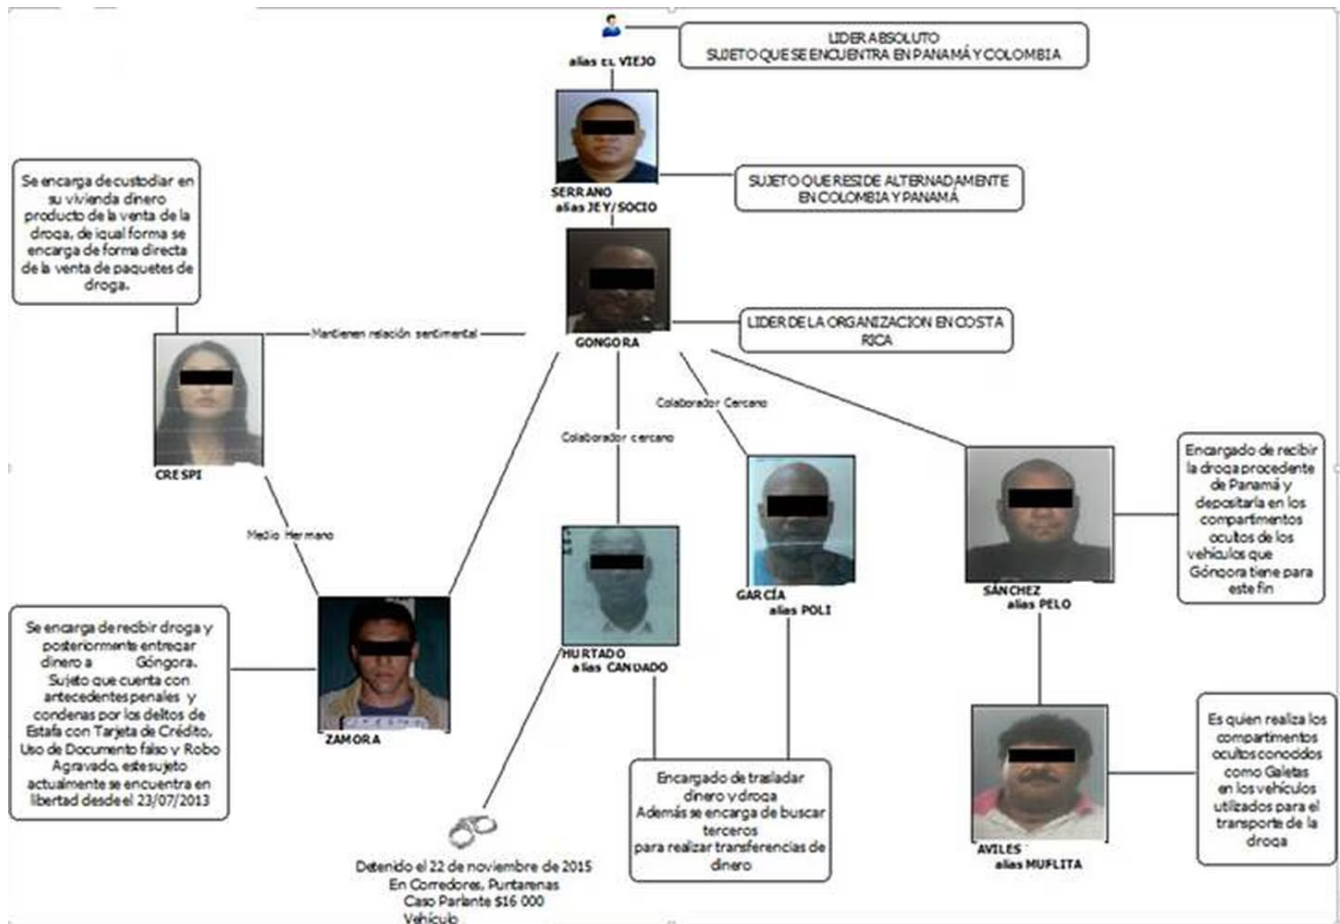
LIDER ABSOLUTO
SUJETO QUE SE ENCUENTRA EN PANAMÁ Y COLOMBIA

alias EL VIEJO

SERRANO
alias JEY/SOCIO

SUJETO QUE RESIDE ALTERNADAMENTE EN COLOMBIA Y PANAMÁ

Se encarga de custodiar en su vivienda dinero producto de la venta de la droga, de igual forma se encarga de forma directa de la venta de paquetes de droga.

Mantienen relación sentimental

GONGORA

LIDER DE LA ORGANIZACION EN COSTA RICA

CRESPI

Colaborador Cercano

Colaborador cercano

Encargado de recibir la droga procedente de Panamá y depositarla en los compartimentos ocultos de los vehículos que Góngora tiene para este fin

Medio Hermano

GARCÍA
alias POLI

SÁNCHEZ
alias PELO

Se encarga de recibir droga y posteriormente entregar dinero a Góngora. Sujeto que cuenta con antecedentes penales y condenas por los delitos de Estafa con Tarjeta de Crédito, Uso de Documento falso y Robo Agravado, este sujeto actualmente se encuentra en libertad desde el 23/07/2013

HURTADO
alias CANDADO

ZAMORA

Es quien realiza los compartimentos ocultos conocidos como Galetas en los vehículos utilizados para el transporte de la droga

Encargado de trasladar dinero y droga
Además se encarga de buscar terceros para realizar transferencias de dinero

AVILES
alias MUFLITA

Detenido el 22 de noviembre de 2015
En Corredores, Puntarenas
Caso Parlante $16 000
Vehículo